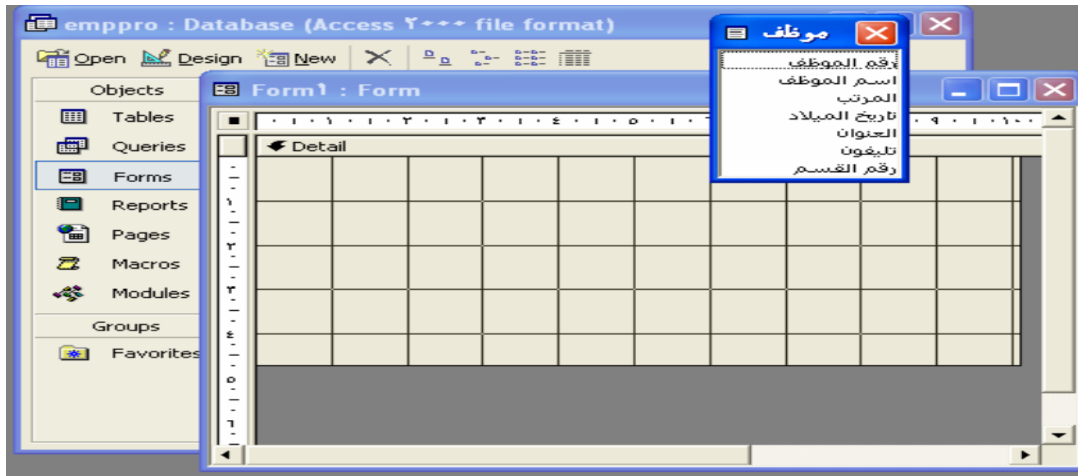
emppro : Database (Access ٢٠٠٠ file format)

Open Design New

Objects

Tables

Queries

Forms

Reports

Pages

Macros

Modules

Groups

Favorites

Form1 : Form

Detail

١ ٢ ٣ ٤ ٥ ٩ ١٠

١ ٢ ٣ ٤ ٥ ٦

موظف

رقم الموظف

اسم الموظف

المرتب

تاريخ الميلاد

العنوان

تليفون

رقم القسم